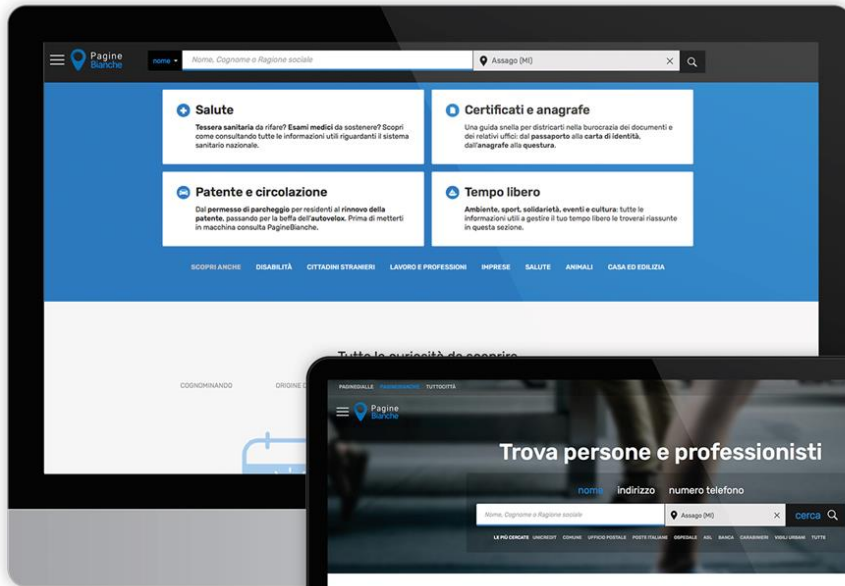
Pagine Bianche

nome

Nome, Cognome o Ragione sociale

Assago (MI)

Salute

Tessera sanitaria da rifare? Esami medici da sostenere? Scopri come consultando tutte le informazioni utili riguardanti il sistema sanitario nazionale.

Certificati e anagrafe

Una guida snella per districarti nella burocrazia dei documenti e dei relativi uffici: dal passaporto alla carta di identità, dall'anagrafe alla questura.

Patente e circolazione

Dal permesso di parcheggio per residenti al rinnovo della patente, passando per la beffa dell'autovelox. Prima di metterti in macchina consulta PagineBianche.

Tempo libero

Ambiente, sport, solidarietà, eventi e cultura: tutte le informazioni utili a gestire il tuo tempo libero le troverai riassunte in questa sezione.

SCOPRI ANCHE DISABILITÀ CITTADINI STRANIERI LAVORO E PROFESSIONI IMPRESE SALUTE ANIMALI CASA ED EDILIZIA

Tutte le curiosità da scoprire

COGNOMINANDO ORIGINE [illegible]

PAGINEGIALLE PAGINEBIANCHE TUTTOCITTÀ

Pagine Bianche

Trova persone e professionisti

nome indirizzo numero telefono

Nome, Cognome o Ragione sociale

Assago (MI)

cerca

LE PIÙ CERCATE UNICREDIT COMUNE UFFICIO POSTALE POSTE ITALIANE OSPEDALE ASL BANCA CARABINIERI VIGILI URBANI TUTTE